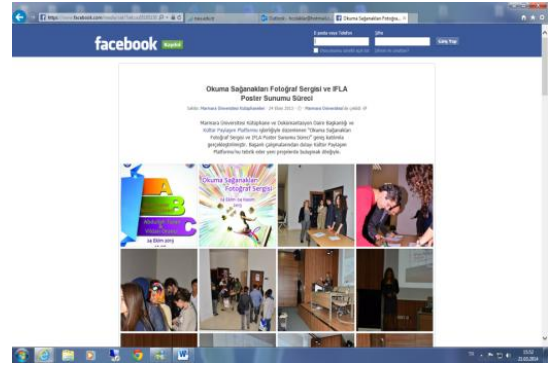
https://www.facebook.com/

Outlook - kütüphane@marmara...

Okuma Sağanakları Fotoğra...

facebook Kaydol

E-posta veya Telefon

Şifre

Giriş Yap

Okuma Sağanakları Fotoğraf Sergisi ve IFLA Poster Sunumu Süreci

Marmara Üniversitesi Kütüphane ve Dokümantasyon Daire Başkanlığı ve Kültür Paylaşım Platformu işbirliğiyle düzenlenen "Okuma Sağanakları Fotoğraf Sergisi ve IFLA Poster Sunumu Süreci" geniş katılımla gerçekleştirilmiştir. Başarılı çalışmalarından dolayı Kültür Paylaşım Platformu'nu tebrik eder yeni projelerde buluşmak dileğiyle.

Okuma Sağanakları Fotoğraf Sergisi

A B C

14 Ekim 2013